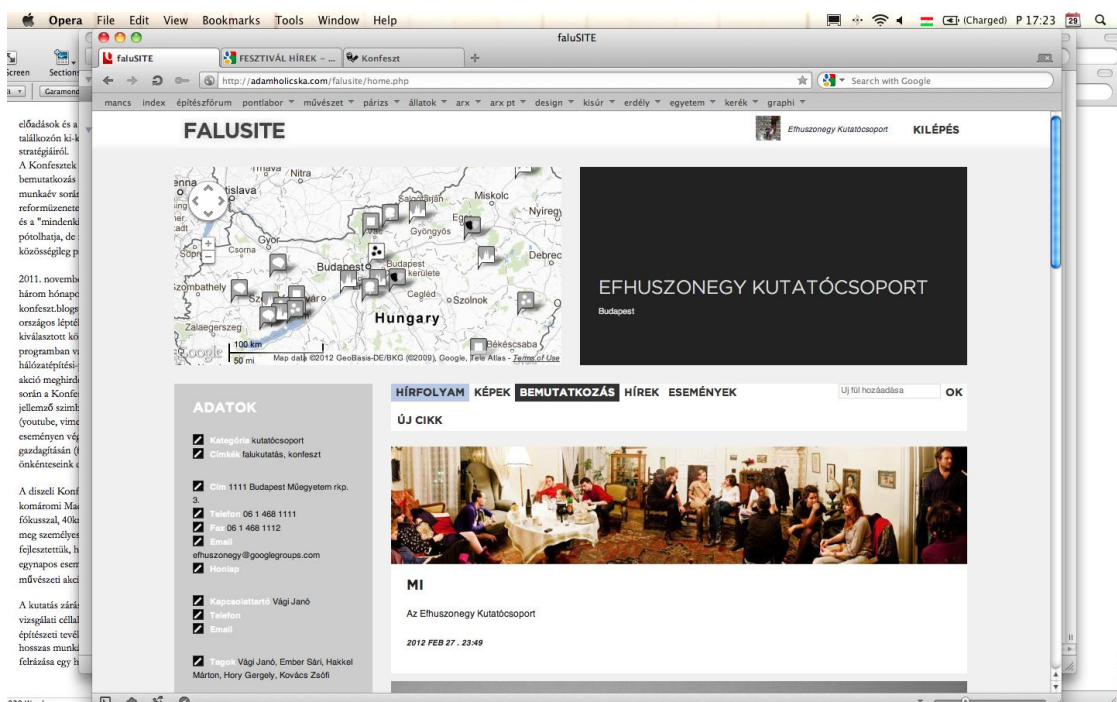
Opera File Edit View Bookmarks Tools Window Help
(Charged) P 17:23 29

faluSITE

faluSITE FESZTIVÁL HÍREK - ... Konfeszt

http://adamholicska.com/falusite/home.php

Search with Google

mancs index építészfórum pontlabor művészet párizs állatok arx arx pt design kisúr erdély egyetem kerék graphi

Screen Section
Garamond

előadások és a találkozón ki-k stratégiáiról.
A Konfesztek bemutatkozás munkaév sorá reformüzenete és a "mindenki pótolhatja, de közösségileg p

2011. novemb három hónapo konfeszt.blogs országos léptél kiválasztott kö programban v hálózatépítési- akció meghird során a Konfe jellemző szimb (youtube, vime eseményen vé gazdagításán ( önkénteseink

A diszeli Konf komáromi Ma fókusszal, 40k meg személyes fejlesztettük, h egynapos esem művészeti akci

A kutatás zárá vizsgálati célla építészeti tevé hosszas munk felrázása egy h

FALUSITE

Efhuszonegy Kutatócsoport KILÉPÉS

Nitra Miskolc Salgótarján Nyíregy Eger Gyöngyös Győr Csorna Budapest kerülete Debrec Szombathely Cegléd Szolnok Zalaegerszeg Hungary Békéscsaba
100 km
50 mi
Map data ©2012 GeoBasis-DE/BKG (©2009), Google, Tele Atlas - Terms of Use

EFHUSZONEGY KUTATÓCSOPORT
Budapest

ADATOK

Kategória kutatócsoport
Címkék falukutatás, konfeszt

Cím 1111 Budapest Műegyetem rkp. 3.
Telefon 06 1 468 1111
Fax 06 1 468 1112
Email efhuszonegy@googlegroups.com
Honlap

Kapcsolattartó Vági Janó
Telefon
Email

Tagok Vági Janó, Ember Sári, Hakkel Márton, Hory Gergely, Kovács Zsófi

HÍRFOLYAM KÉPEK BEMUTATKOZÁS HÍREK ESEMÉNYEK
Új fül hozzáadása OK

ÚJ CIKK

MI

Az Efhuszonegy Kutatócsoport

2012 FEB 27 . 23:49